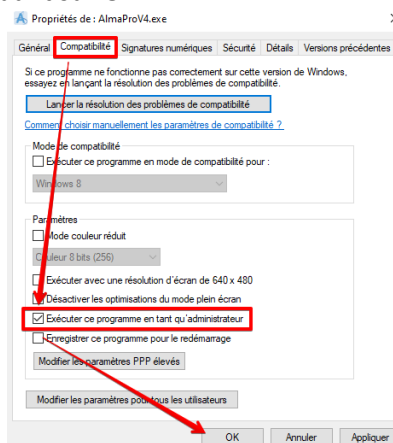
Propriétés de : AlmaProV4.exe

Général | Compatibilité | Signatures numériques | Sécurité | Détails | Versions précédentes

Si ce programme ne fonctionne pas correctement sur cette version de Windows, essayez en lançant la résolution des problèmes de compatibilité.

Lancer la résolution des problèmes de compatibilité

Comment choisir manuellement les paramètres de compatibilité ?

Mode de compatibilité

Exécuter ce programme en mode de compatibilité pour :

Windows 8

Paramètres

Mode couleur réduit

Couleur 8 bits (256)

Exécuter avec une résolution d'écran de 640 x 480

Désactiver les optimisations du mode plein écran

Exécuter ce programme en tant qu'administrateur

Enregistrer ce programme pour le redémarrage

Modifier les paramètres PPP élevés

Modifier les paramètres pour tous les utilisateurs

OK | Annuler | Appliquer